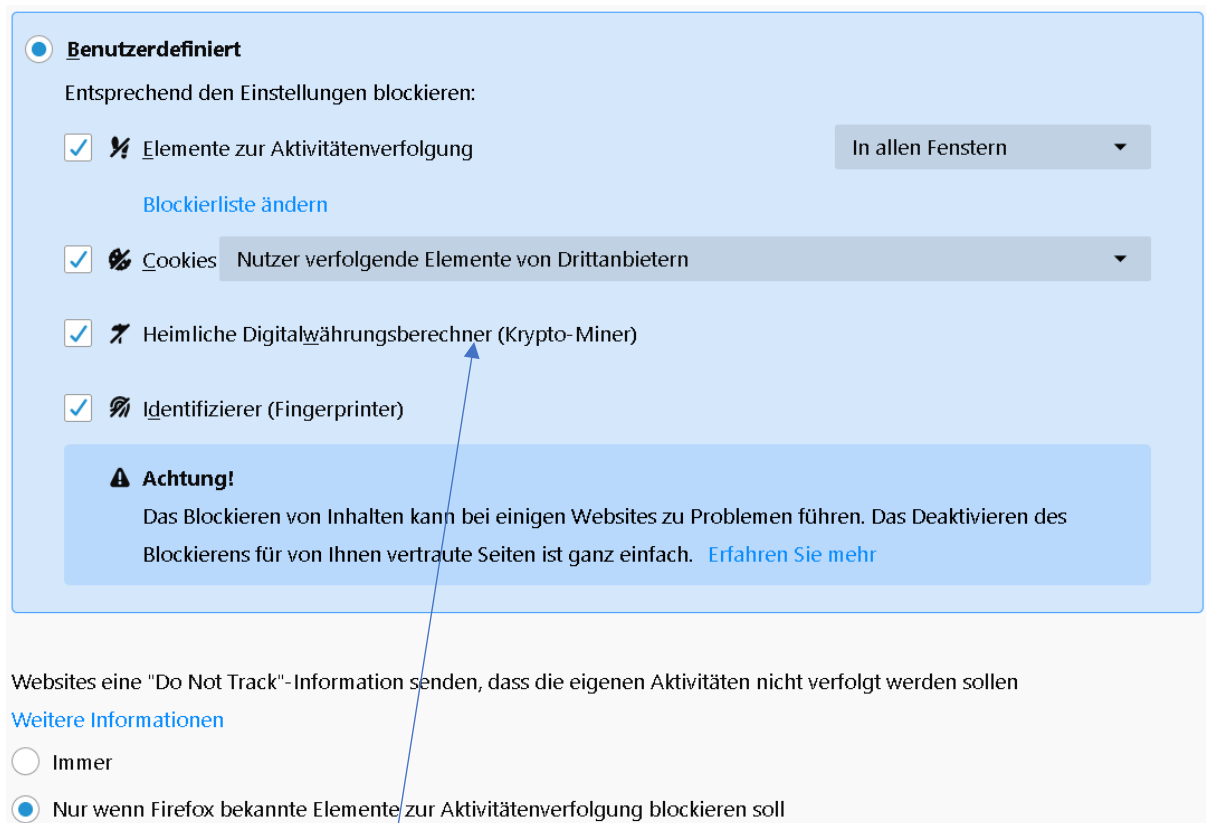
Benutzerdefiniert

Entsprechend den Einstellungen blockieren:

Elemente zur Aktivitätenverfolgung

In allen Fenstern

Blockierliste ändern

Cookies

Nutzer verfolgende Elemente von Drittanbietern

Heimliche Digitalwährungsberechner (Krypto-Miner)

Identifizierer (Fingerprinter)

Achtung!

Das Blockieren von Inhalten kann bei einigen Websites zu Problemen führen. Das Deaktivieren des Blockierens für von Ihnen vertraute Seiten ist ganz einfach. Erfahren Sie mehr

Websites eine "Do Not Track"-Information senden, dass die eigenen Aktivitäten nicht verfolgt werden sollen

Weitere Informationen

Immer

Nur wenn Firefox bekannte Elemente zur Aktivitätenverfolgung blockieren soll